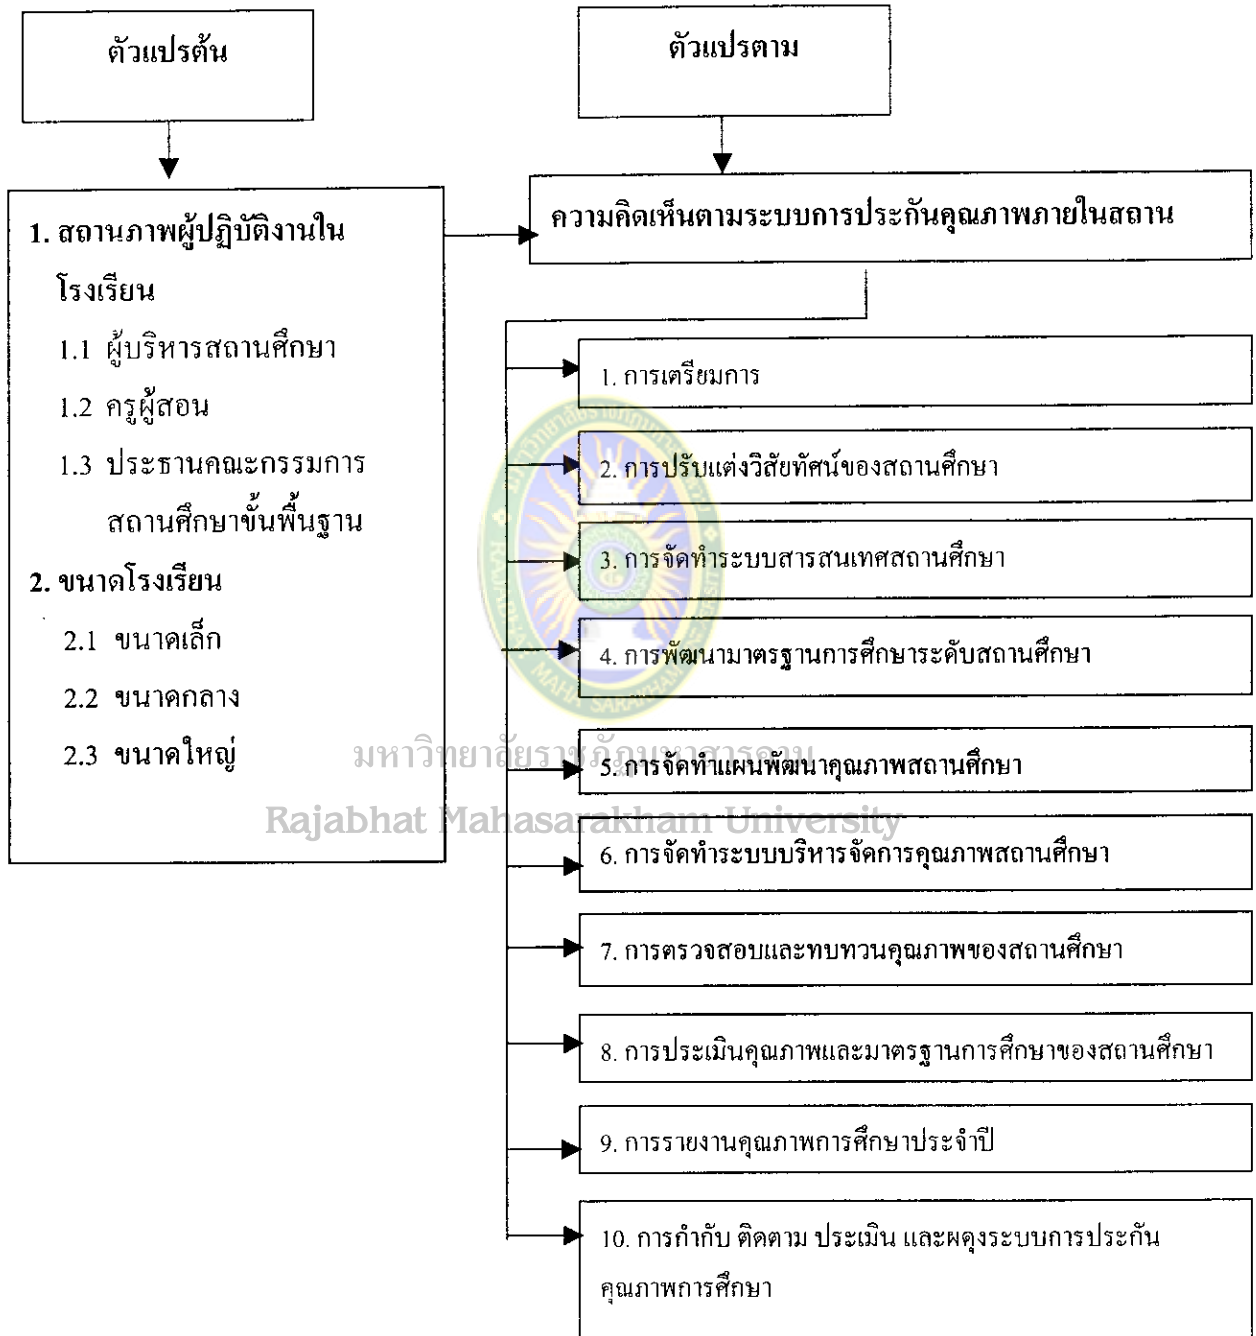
ตัวแปรต้น

ตัวแปรตาม

1. สถานภาพผู้ปฏิบัติงานในโรงเรียน
1.1 ผู้บริหารสถานศึกษา
1.2 ครูผู้สอน
1.3 ประธานคณะกรรมการสถานศึกษาขั้นพื้นฐาน
2. ขนาดโรงเรียน
2.1 ขนาดเล็ก
2.2 ขนาดกลาง
2.3 ขนาดใหญ่

ความคิดเห็นตามระบบการประกันคุณภาพภายในสถาน

1. การเตรียมการ
2. การปรับแต่งวิสัยทัศน์ของสถานศึกษา
3. การจัดทำระบบสารสนเทศสถานศึกษา
4. การพัฒนามาตรฐานการศึกษาระดับสถานศึกษา
5. การจัดทำแผนพัฒนาคุณภาพสถานศึกษา
6. การจัดทำระบบบริหารจัดการคุณภาพสถานศึกษา
7. การตรวจสอบและทบทวนคุณภาพของสถานศึกษา
8. การประเมินคุณภาพและมาตรฐานการศึกษาของสถานศึกษา
9. การรายงานคุณภาพการศึกษาประจำปี
10. การกำกับ ติดตาม ประเมิน และผดุงระบบการประกันคุณภาพการศึกษา

มหาวิทยาลัยราชภัฏมหาสารคาม
Rajabhat Mahasarakham University